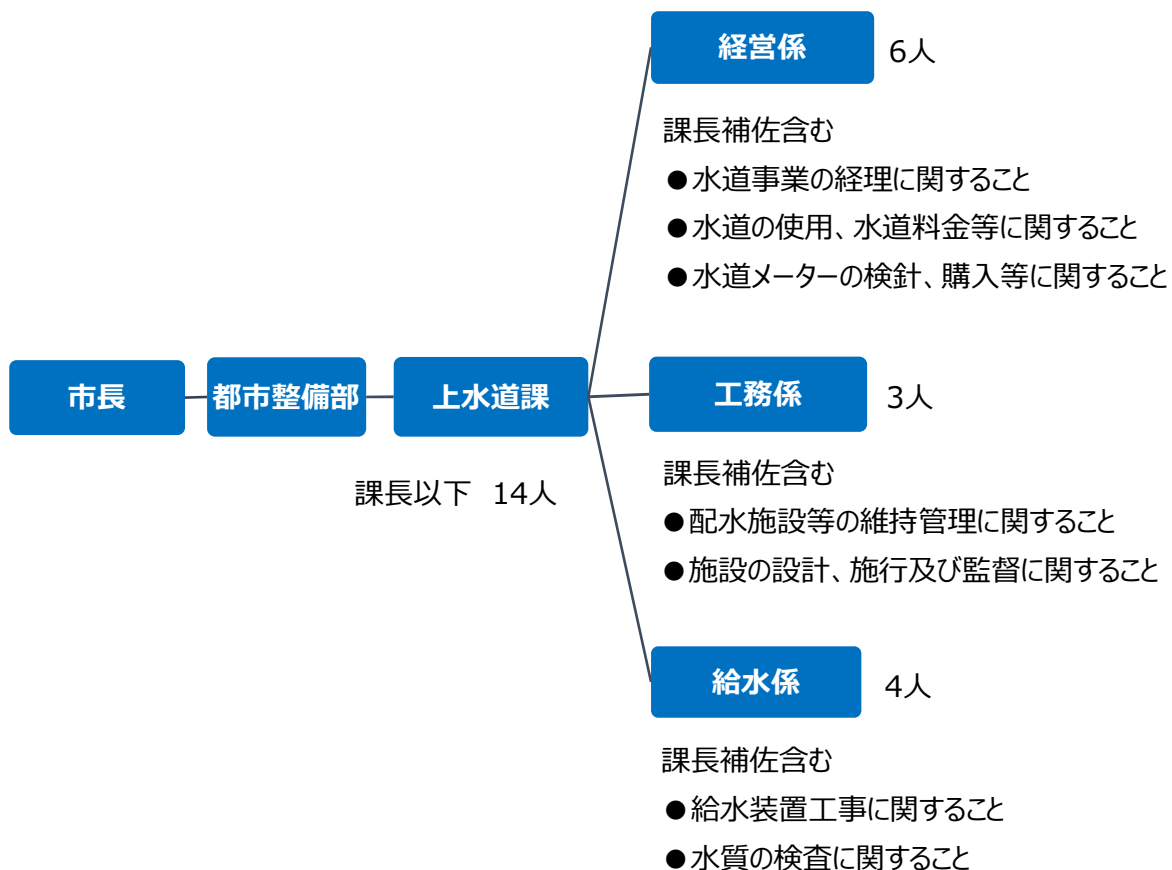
市長

都市整備部

上水道課

課長以下　14人

経営係　6人

課長補佐含む

●水道事業の経理に関すること

●水道の使用、水道料金等に関すること

●水道メーターの検針、購入等に関すること

工務係　3人

課長補佐含む

●配水施設等の維持管理に関すること

●施設の設計、施行及び監督に関すること

給水係　4人

課長補佐含む

●給水装置工事に関すること

●水質の検査に関すること